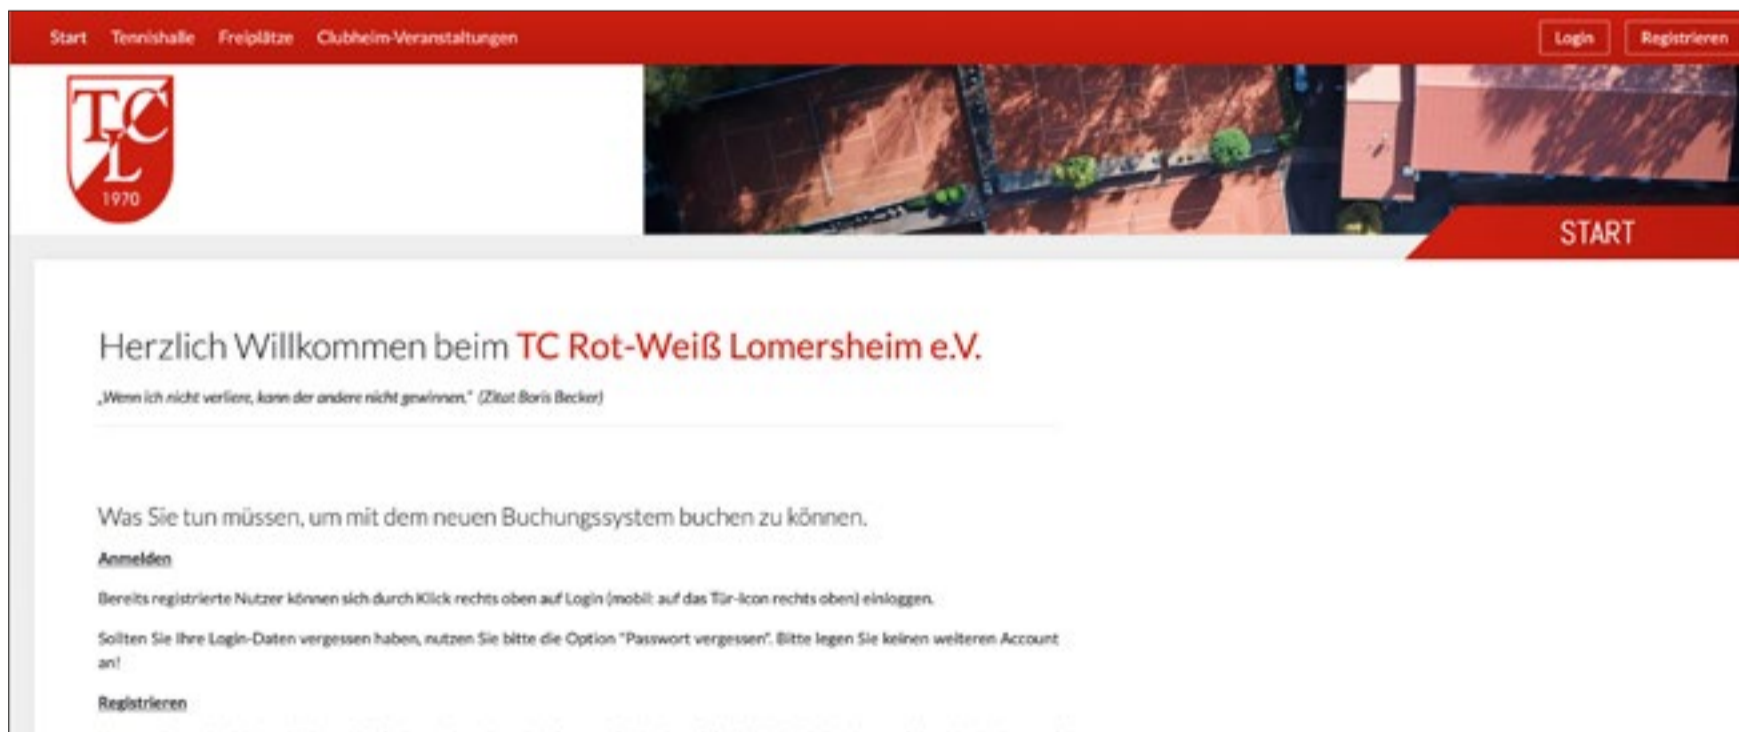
Start Tennishalle Freiplätze Clubheim-Veranstaltungen

Login Registrieren

TCL 1970

START

Herzlich Willkommen beim TC Rot-Weiß Lomersheim e.V.

„Wenn ich nicht verliere, kann der andere nicht gewinnen." (Zitat Boris Becker)

Was Sie tun müssen, um mit dem neuen Buchungssystem buchen zu können.

Anmelden

Bereits registrierte Nutzer können sich durch Klick rechts oben auf Login (mobil: auf das Tür-Icon rechts oben) einloggen.

Sollten Sie Ihre Login-Daten vergessen haben, nutzen Sie bitte die Option "Passwort vergessen". Bitte legen Sie keinen weiteren Account an!

Registrieren

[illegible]